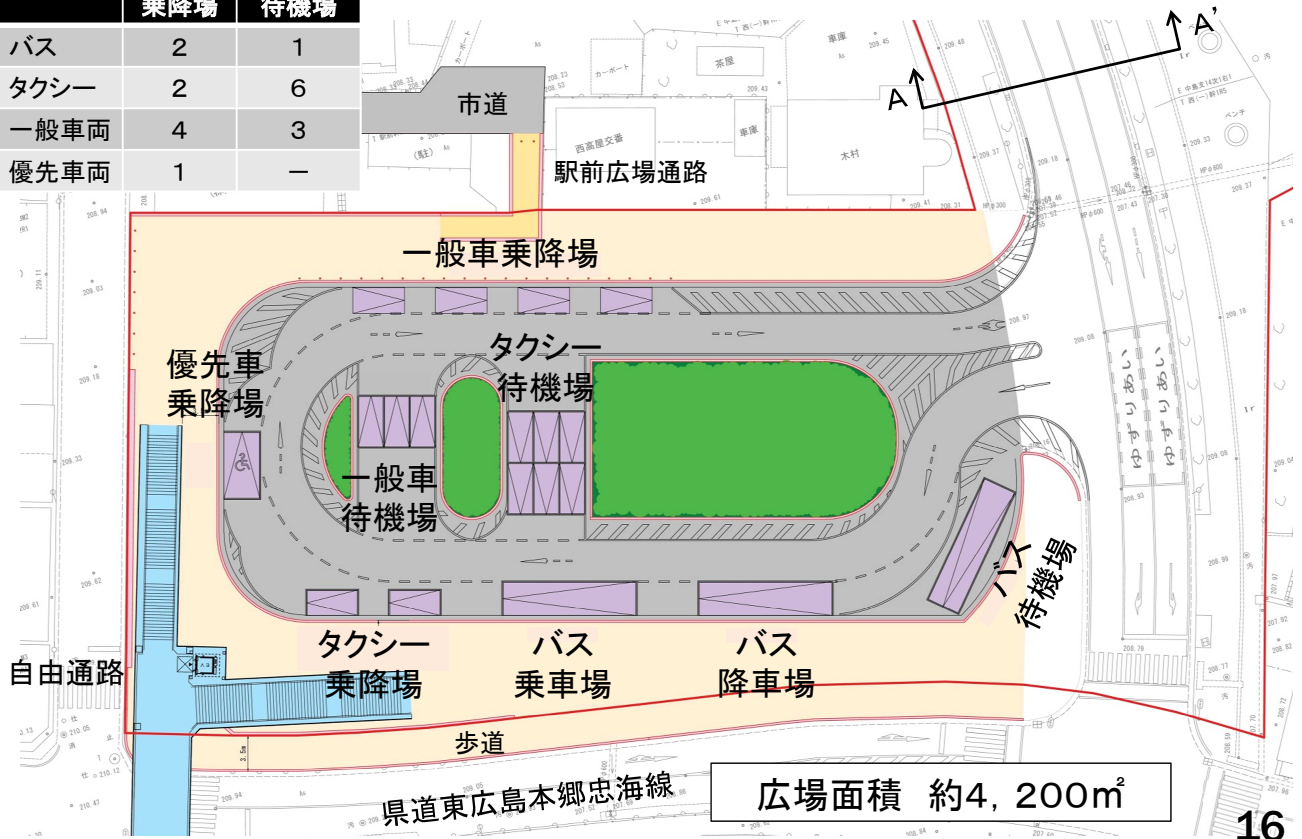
| | 乗降場 | 待機場 |
|---|---|---|
| バス | 2 | 1 |
| タクシー | 2 | 6 |
| 一般車両 | 4 | 3 |
| 優先車両 | 1 | ー |

市道

駅前広場通路

A

A'

一般車乗降場

優先車乗降場

タクシー待機場

一般車待機場

ゆずりあい

ゆずりあい

バス待機場

タクシー乗降場

バス乗車場

バス降車場

自由通路

歩道

県道東広島本郷忠海線

広場面積 約4，200㎡

16